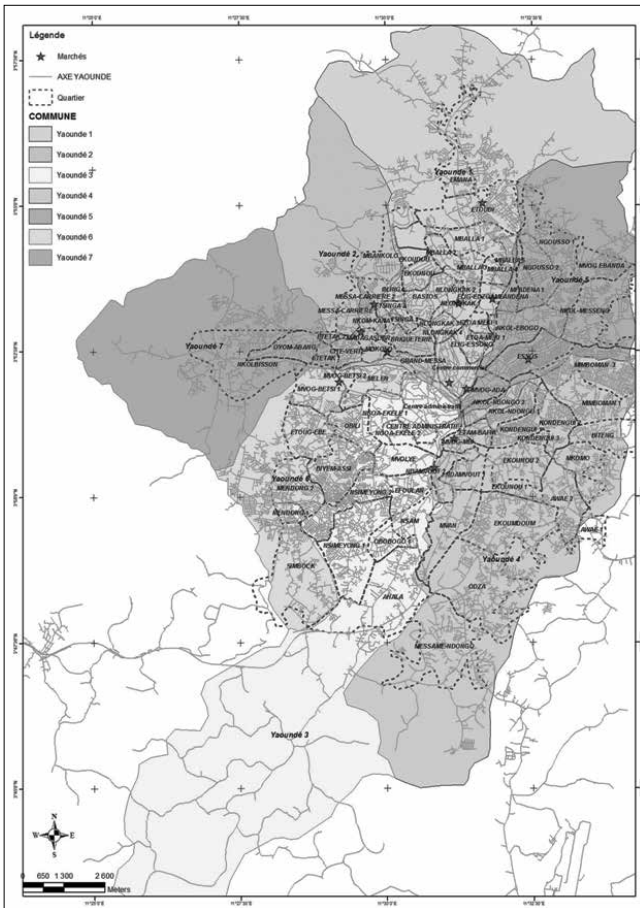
Légende

Marchés

AXE YAOUNDE

Quartier

COMMUNE

Yaoundé 1

Yaoundé 2

Yaoundé 3

Yaoundé 4

Yaoundé 5

Yaoundé 6

Yaoundé 7

Yaoundé 1

EMANA

ETOUDI

MBALLA I

NGOUSSO 1

NGOUSSO 2

MVOG EBANDA

Yaoundé 2

MBALLA II

Yaoundé 5

OKOLO

BASTOS

MESSA-CARRIERE

MESSASSI

NKOL-EBOGO

Yaoundé 7

OYOM-ABANG

NKOLBISSON

MVOG-BETSI

GRAND-MESSA

ESSOS

MIMBOMAN

MVOG-ADA

ETOUG-EBE

OBILI

MELEN

CENTRE ADMINISTRATIF

NKOL-NDONGO

KONDENGUI

MIMBOMAN

BIYEMASSA

MVOLYE

NDAMVOUT

EKOUNOU

Yaoundé 6

MENDONG

NSIMEYONG

EFOULAN

KONDENGUI

EKOUNOU

AWAE

NSAM

EKOUMDOUM

OBOBOGO

SIMBOCK

Yaoundé 4

AHALA

ODZA

MESSAME-NDONGO

Yaoundé 3

0 650 1 300 2 600 Meters

N

W E

S